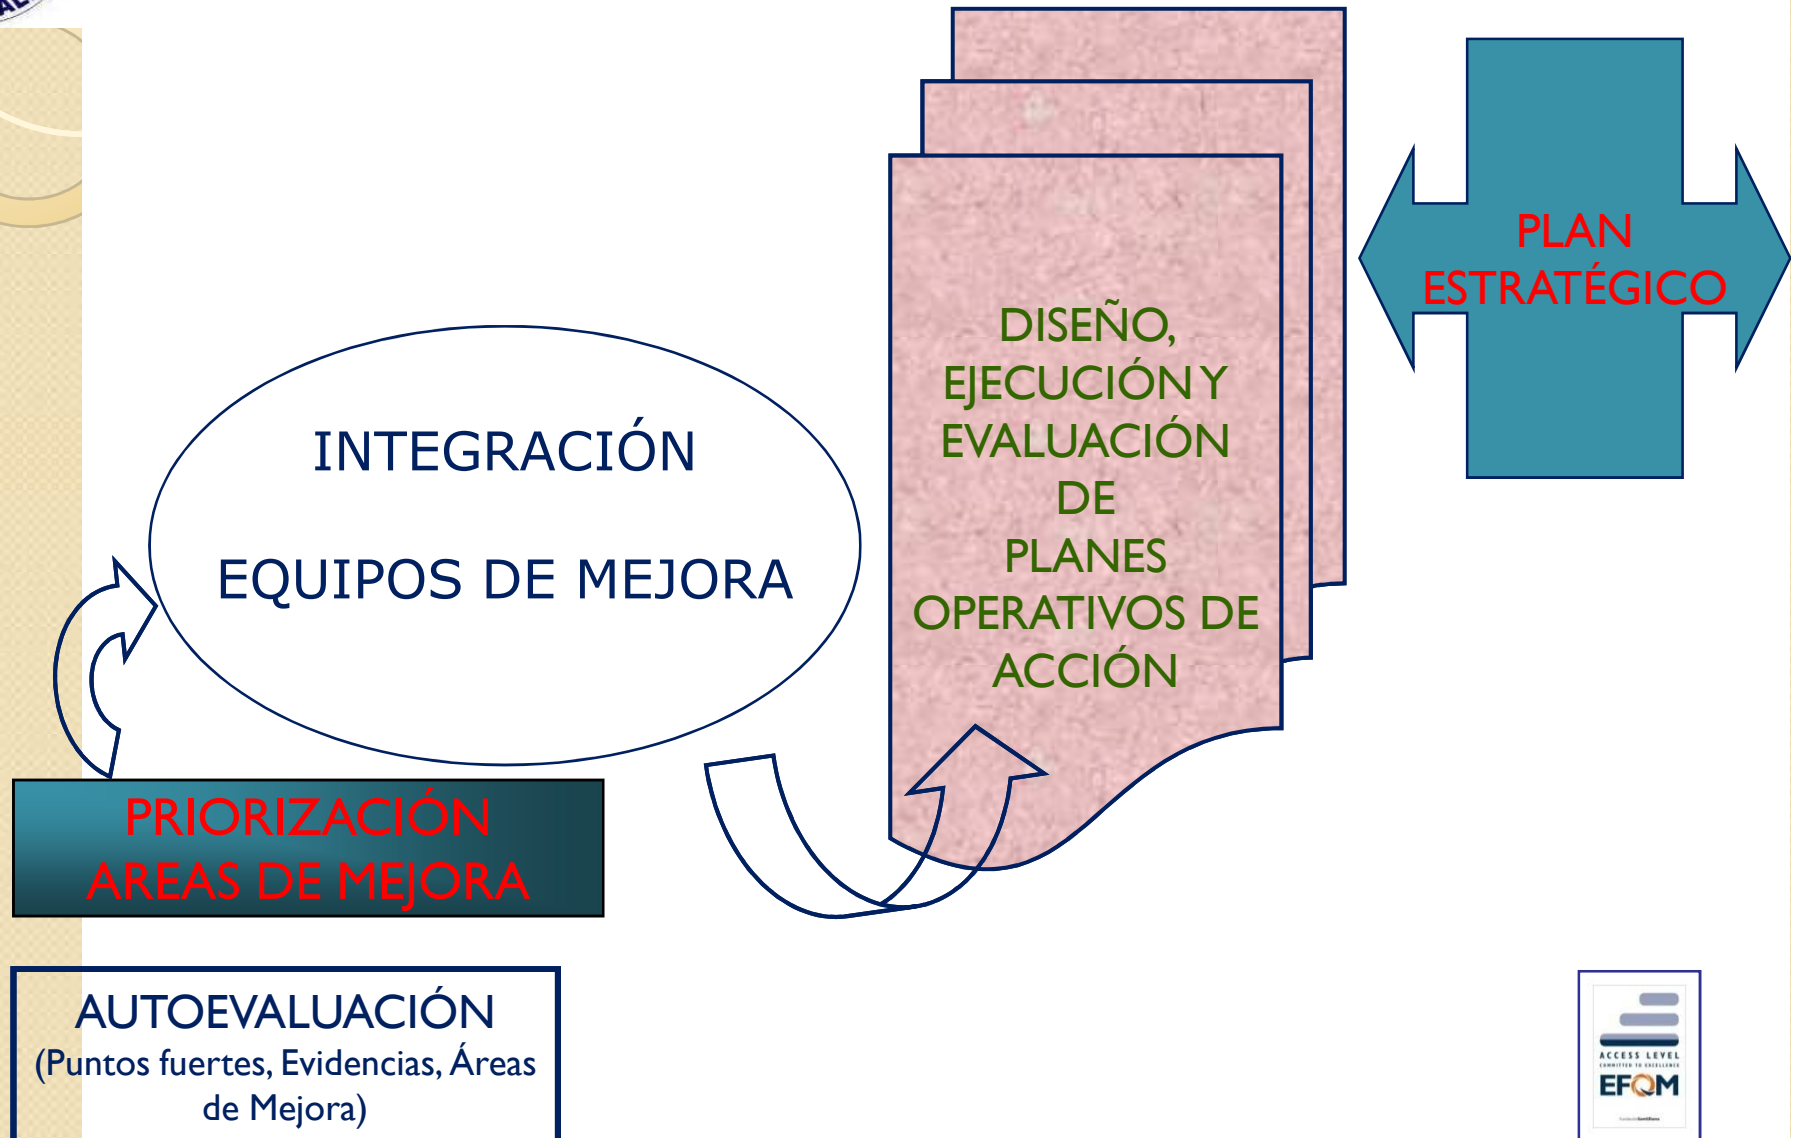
DISEÑO, EJECUCIÓN Y EVALUACIÓN DE PLANES OPERATIVOS DE ACCIÓN

PLAN ESTRATÉGICO

INTEGRACIÓN

EQUIPOS DE MEJORA

PRIORIZACIÓN AREAS DE MEJORA

AUTOEVALUACIÓN
(Puntos fuertes, Evidencias, Áreas de Mejora)

ACCESS LEVEL
COMMITTED TO EXCELLENCE
EFQM